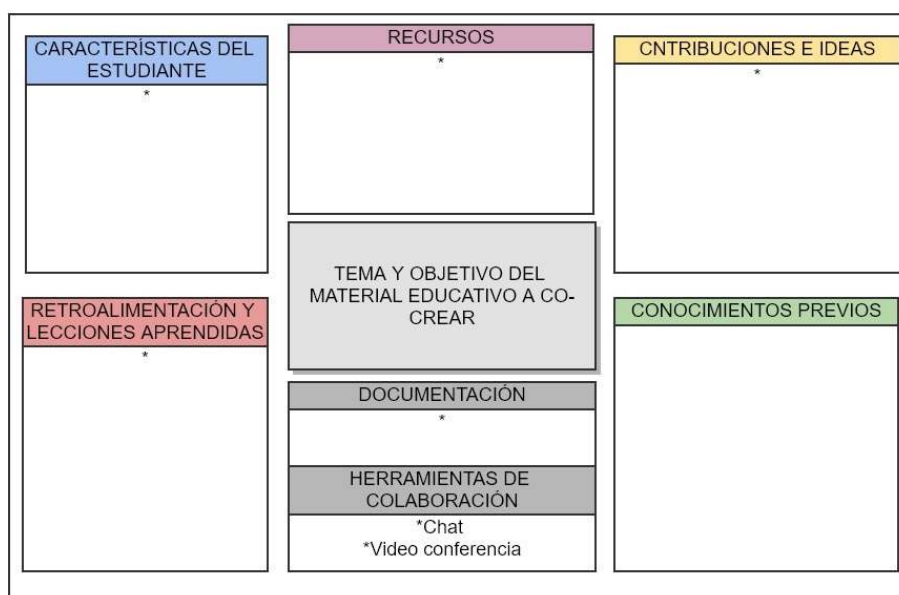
CARACTERÍSTICAS DEL ESTUDIANTE

*

RECURSOS

*

CNTRIBUCIONES E IDEAS

*

TEMA Y OBJETIVO DEL MATERIAL EDUCATIVO A CO-CREAR

RETROALIMENTACIÓN Y LECCIONES APRENDIDAS

*

CONOCIMIENTOS PREVIOS

DOCUMENTACIÓN

*

HERRAMIENTAS DE COLABORACIÓN

*Chat
*Video conferencia